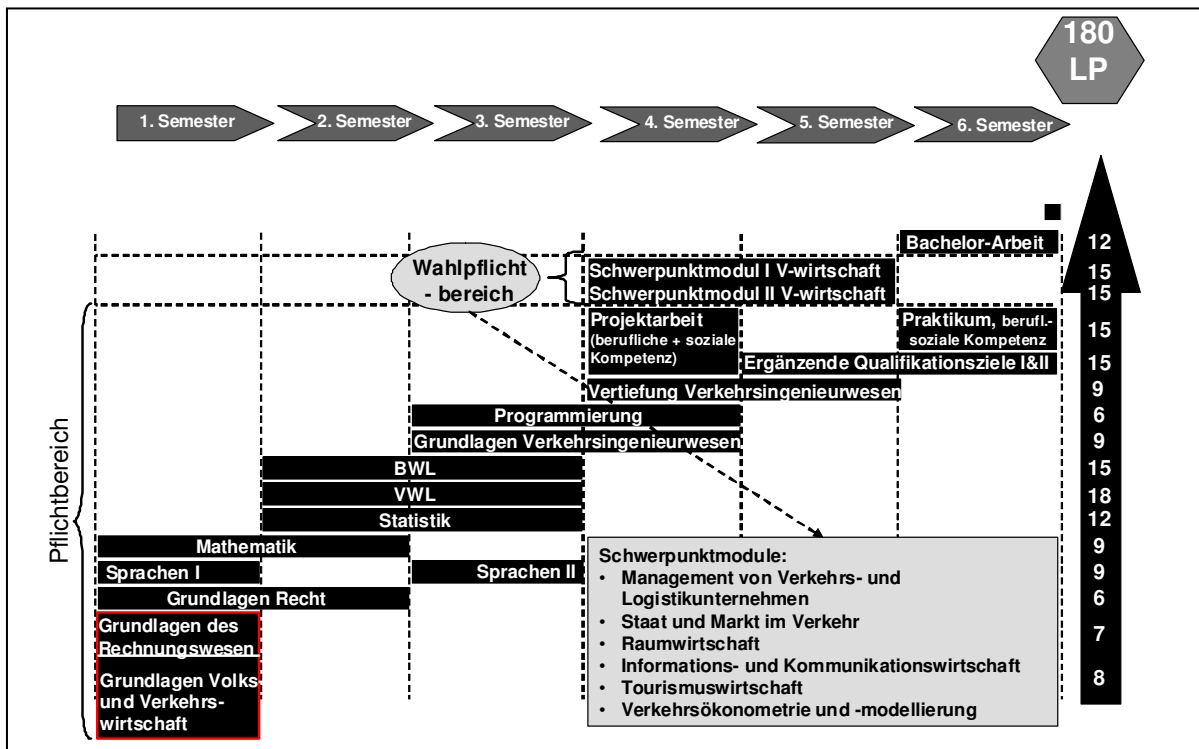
180 LP

1. Semester
2. Semester
3. Semester
4. Semester
5. Semester
6. Semester

Bachelor-Arbeit
12

Wahlpflicht - bereich

Schwerpunktmodul I V-wirtschaft
15

Schwerpunktmodul II V-wirtschaft
15

Projektarbeit (berufliche + soziale Kompetenz)

Praktikum, berufl.- soziale Kompetenz
15

Ergänzende Qualifikationsziele I&II
15

Vertiefung Verkehrsingenieurwesen
9

Programmierung
6

Grundlagen Verkehrsingenieurwesen
9

BWL
15

VWL
18

Statistik
12

Mathematik
9

Sprachen I
Sprachen II
9

Grundlagen Recht
6

Grundlagen des Rechnungswesen
7

Grundlagen Volks und Verkehrs-wirtschaft
8

Pflichtbereich

Schwerpunktmodule:
• Management von Verkehrs- und Logistikunternehmen
• Staat und Markt im Verkehr
• Raumwirtschaft
• Informations- und Kommunikationswirtschaft
• Tourismuswirtschaft
• Verkehrsökonometrie und -modellierung